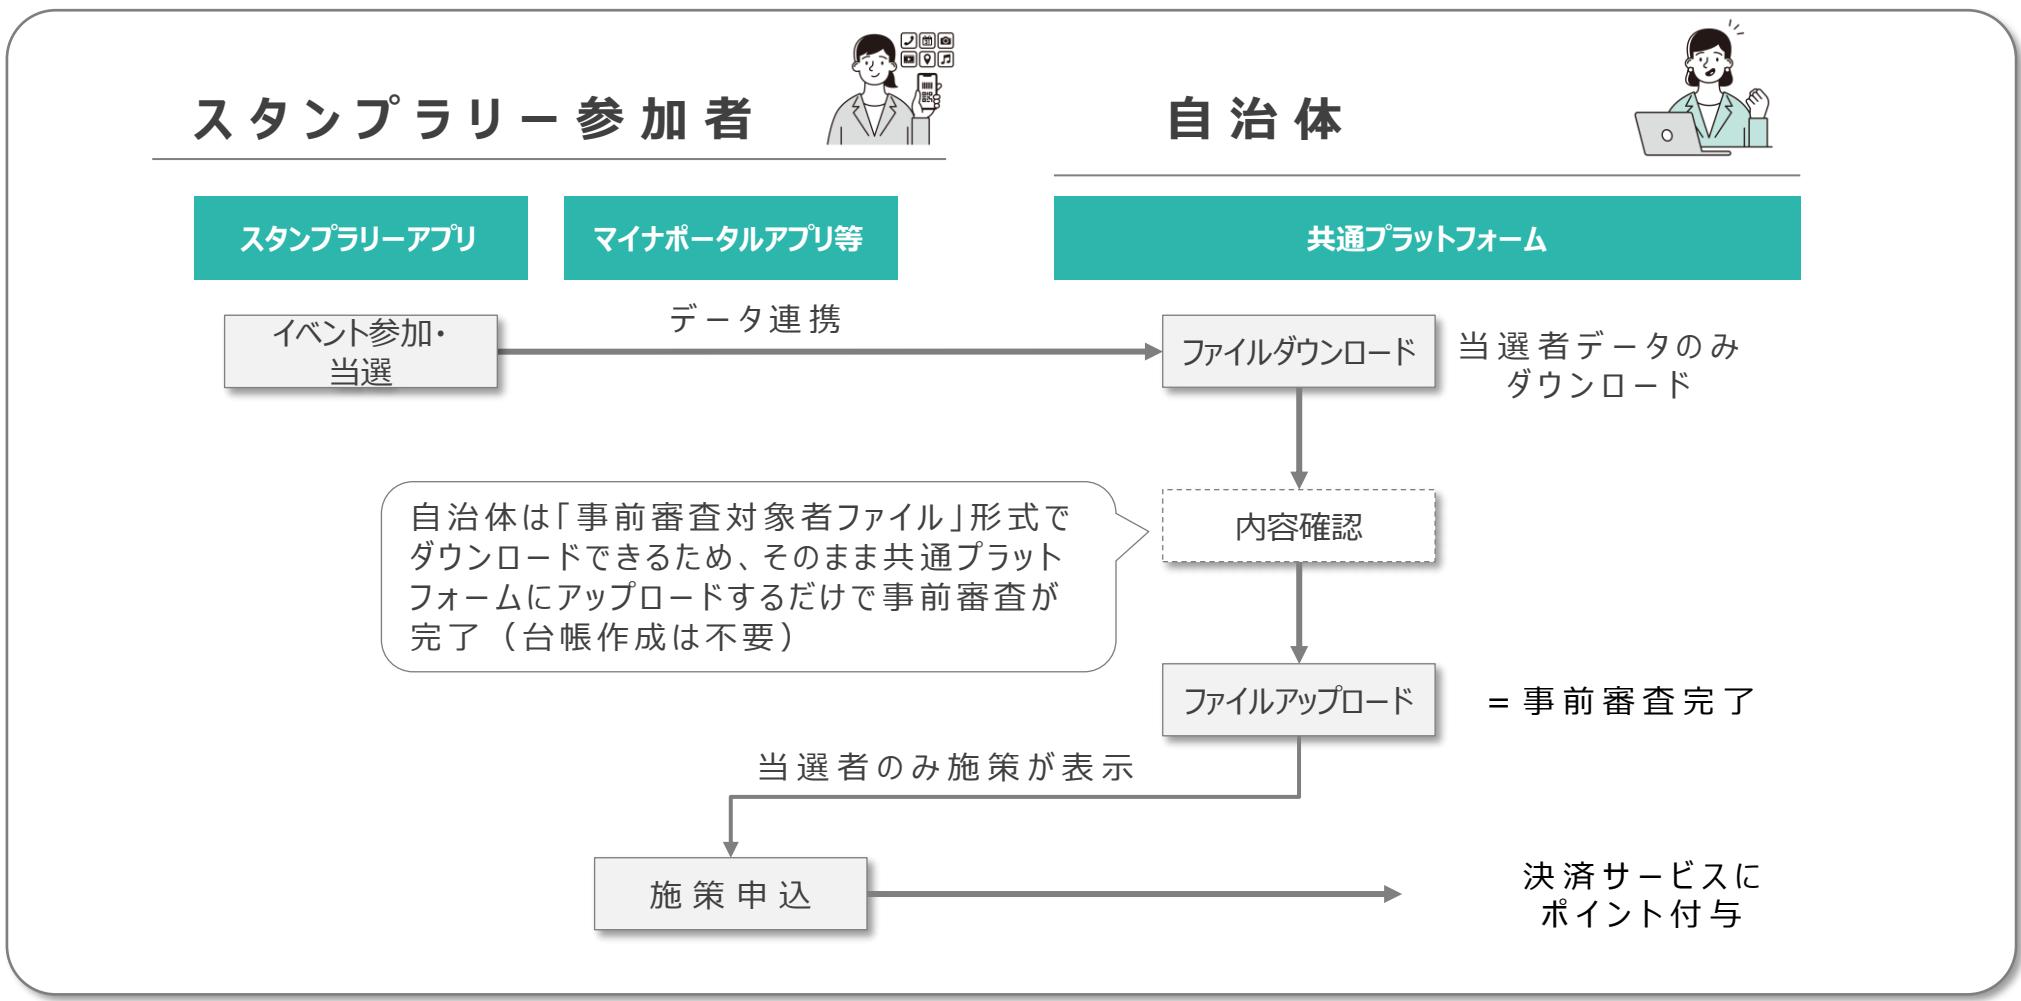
スタンプラリー参加者

自治体

スタンプラリーアプリ

マイナポータルアプリ等

共通プラットフォーム

イベント参加・当選

データ連携

ファイルダウンロード

当選者データのみダウンロード

自治体は「事前審査対象者ファイル」形式でダウンロードできるため、そのまま共通プラットフォームにアップロードするだけで事前審査が完了（台帳作成は不要）

内容確認

ファイルアップロード

＝事前審査完了

当選者のみ施策が表示

施策申込

決済サービスにポイント付与